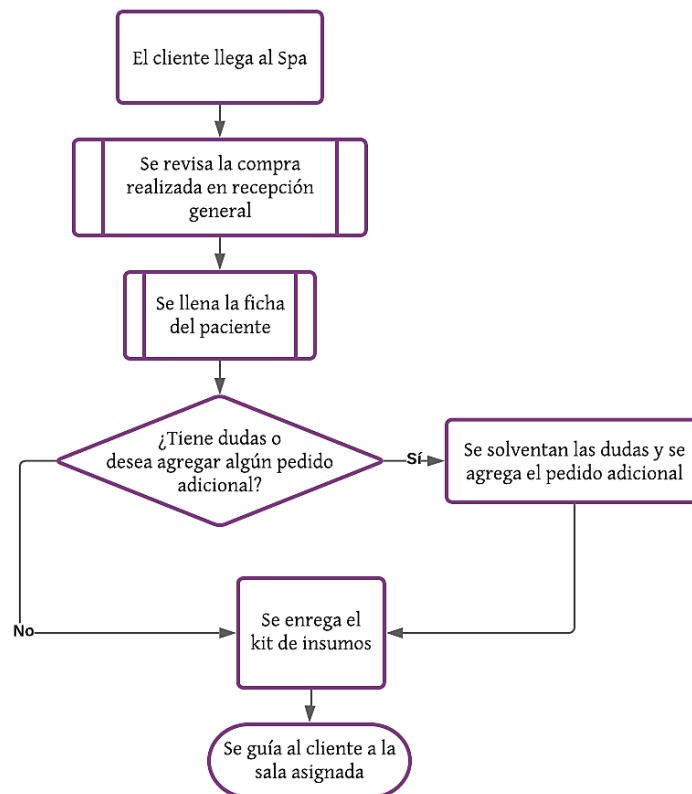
El cliente llega al Spa

Se revisa la compra realizada en recepción general

Se llena la ficha del paciente

¿Tiene dudas o desea agregar algún pedido adicional?

Sí

Se solventan las dudas y se agrega el pedido adicional

No

Se enrega el kit de insumos

Se guía al cliente a la sala asignada